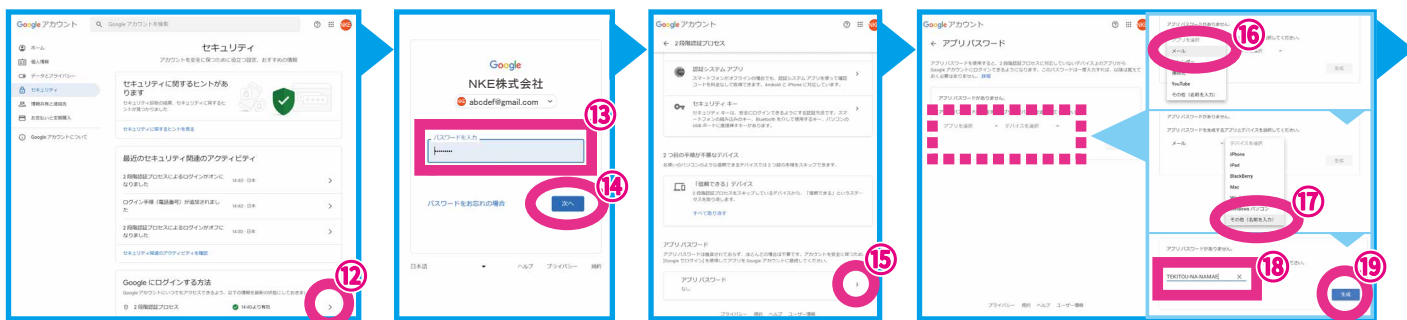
Google アカウント
Google アカウントを検索
NKE
ホーム
個人情報
データとプライバシー
セキュリティ
情報共有と連絡先
お支払いと定期購入
Google アカウントについて
セキュリティ
アカウントを安全に保つための設定と推奨事項
セキュリティに関するヒントがあります
セキュリティ診断の結果、セキュリティに関するヒントが見つかりました
セキュリティに関するヒントを見る
最近のセキュリティ関連のアクティビティ
2 段階認証プロセスによるログインがオンになりました 14:40 · 日本
ログイン手順（電話番号）が追加されました 14:40 · 日本
2 段階認証プロセスによるログインがオフになりました 14:40 · 日本
セキュリティ関連のアクティビティを確認
Google にログインする方法
2 段階認証プロセス 14:40より有効
12

Google
NKE株式会社
abcdef@gmail.com
パスワードを入力
13
14
パスワードをお忘れの場合
次へ
日本語 ヘルプ プライバシー 規約

Google アカウント
2 段階認証プロセス
認証システム アプリ
セキュリティ キー
2 回目の手順が不要なデバイス
「信頼できる」デバイス
すべて取り消す
アプリ パスワード
アプリ パスワード
なし
15
プライバシー 規約 ヘルプ ユーザー情報

Google アカウント
アプリ パスワード
アプリを選択
デバイスを選択
16
メール
YouTube
その他（名前を入力）
生成
iPhone
iPad
BlackBerry
Mac
Windows パソコン
その他（名前を入力）
17
TEKITOU-NA-NAMAE
18
19
生成
プライバシー 規約 ヘルプ ユーザー情報